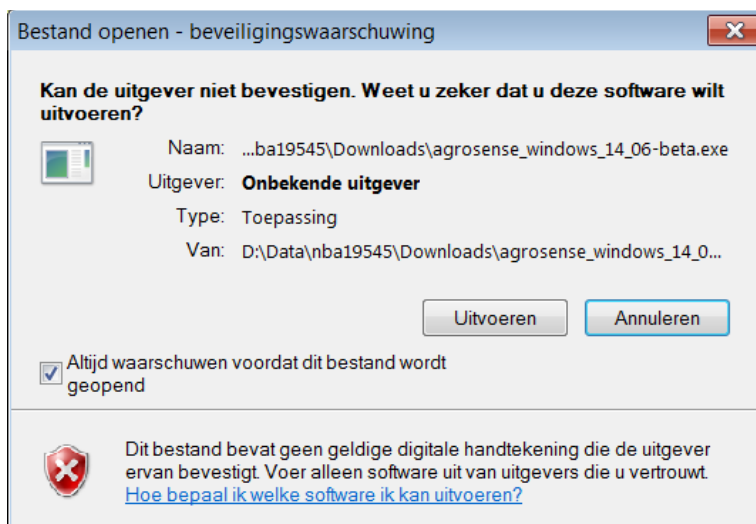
Bestand openen - beveiligingswaarschuwing

Kan de uitgever niet bevestigen. Weet u zeker dat u deze software wilt uitvoeren?

Naam: ...ba19545\Downloads\agrosense_windows_14_06-beta.exe

Uitgever: Onbekende uitgever

Type: Toepassing

Van: D:\Data\nba19545\Downloads\agrosense_windows_14_0...

Uitvoeren

Annuleren

Altijd waarschuwen voordat dit bestand wordt geopend

Dit bestand bevat geen geldige digitale handtekening die de uitgever ervan bevestigt. Voer alleen software uit van uitgevers die u vertrouwt. Hoe bepaal ik welke software ik kan uitvoeren?